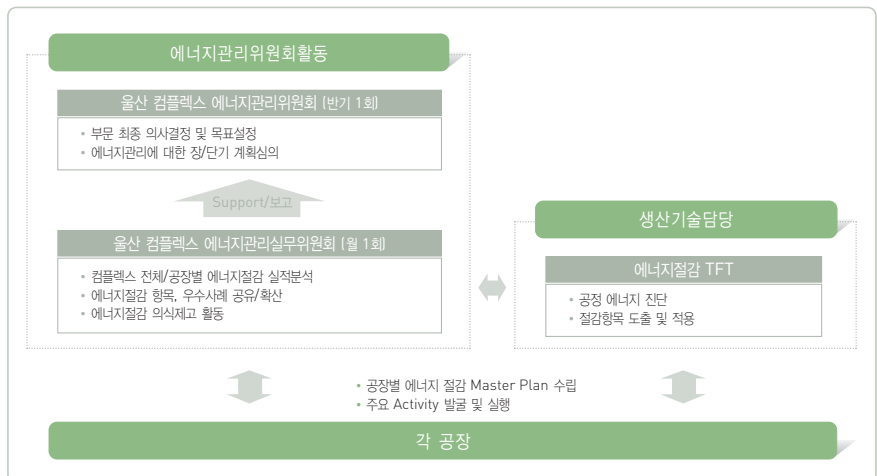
에너지관리위원회활동

울산 컴플렉스 에너지관리위원회 [반기 1회]

• 부문 최종 의사결정 및 목표설정
• 에너지관리에 대한 장/단기 계획심의

Support/보고

울산 컴플렉스 에너지관리실무위원회 [월 1회]

• 컴플렉스 전체/공장별 에너지절감 실적분석
• 에너지절감 항목, 우수사례 공유/확산
• 에너지절감 의식제고 활동

생산기술담당

에너지절감 TFT

• 공정 에너지 진단
• 절감항목 도출 및 적용

• 공장별 에너지 절감 Master Plan 수립
• 주요 Activity 발굴 및 실행

각 공장